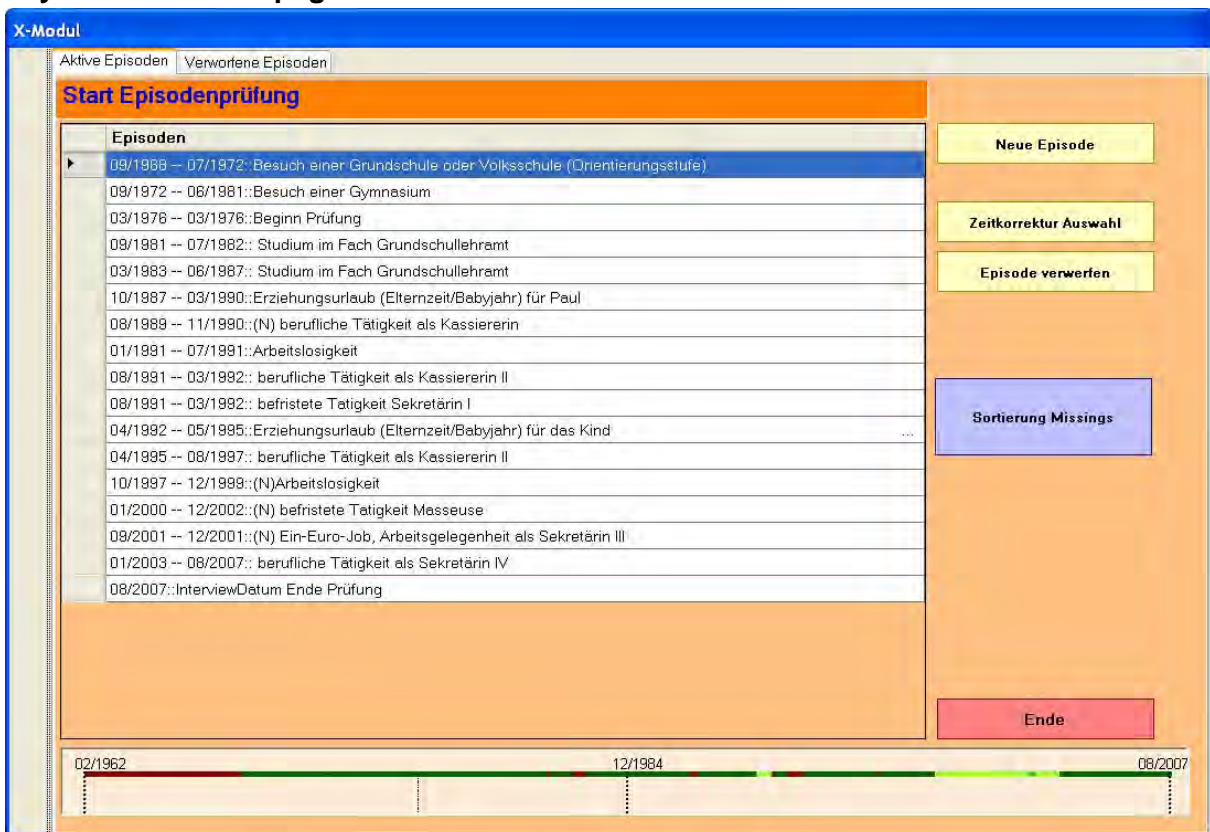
X-Modul

Aktive Episoden | Verworfene Episoden

Start Episodenprüfung

| Episoden |
|---|
| 09/1968 -- 07/1972::Besuch einer Grundschule oder Volksschule (Orientierungsstufe) |
| 09/1972 -- 06/1981::Besuch einer Gymnasium |
| 03/1976 -- 03/1976::Beginn Prüfung |
| 09/1981 -- 07/1982:: Studium im Fach Grundschullehramt |
| 03/1983 -- 06/1987:: Studium im Fach Grundschullehramt |
| 10/1987 -- 03/1990::Erziehungsurlaub (Elternzeit/Babyjahr) für Paul |
| 08/1989 -- 11/1990::(N) berufliche Tätigkeit als Kassiererin |
| 01/1991 -- 07/1991::Arbeitslosigkeit |
| 08/1991 -- 03/1992:: berufliche Tätigkeit als Kassiererin II |
| 08/1991 -- 03/1992:: befristete Tatigkeit Sekretärin I |
| 04/1992 -- 05/1995::Erziehungsurlaub (Elternzeit/Babyjahr) für das Kind ... |
| 04/1995 -- 08/1997:: berufliche Tätigkeit als Kassiererin II |
| 10/1997 -- 12/1999::(N)Arbeitslosigkeit |
| 01/2000 -- 12/2002::(N) befristete Tatigkeit Masseuse |
| 09/2001 -- 12/2001::(N) Ein-Euro-Job, Arbeitsgelegenheit als Sekretärin III |
| 01/2003 -- 08/2007:: berufliche Tätigkeit als Sekretärin IV |
| 08/2007::InterviewDatum Ende Prüfung |

Neue Episode

Zeitkorrektur Auswahl

Episode verwerfen

Sortierung Missings

Ende

02/1962 12/1984 08/2007